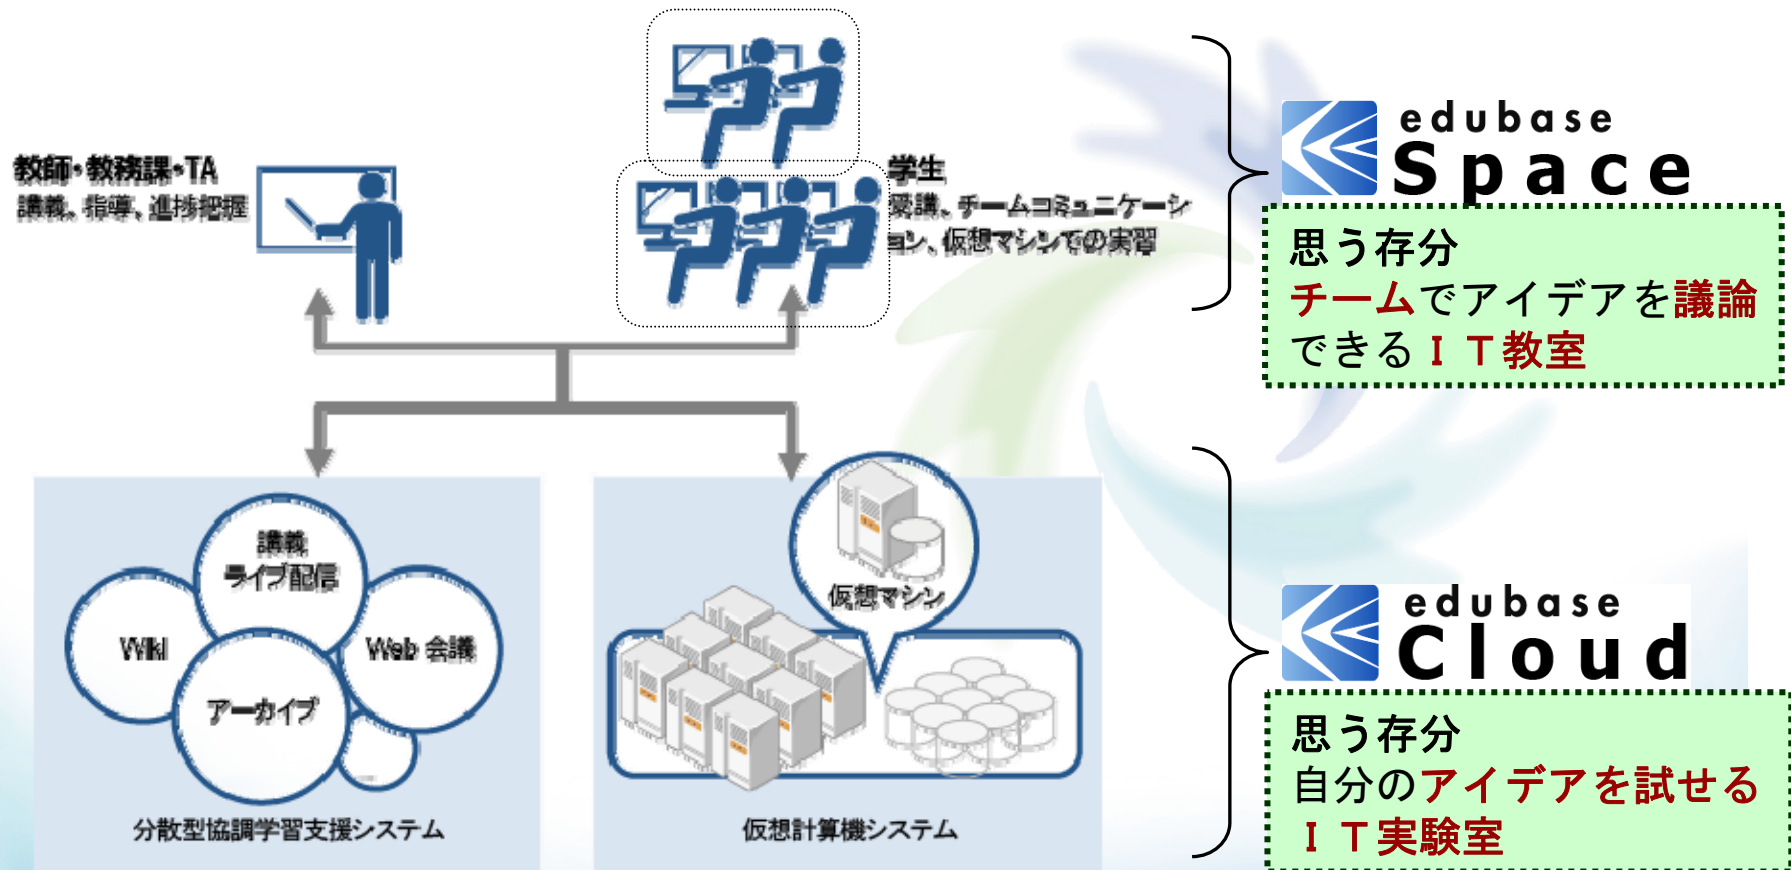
教師・教務課・TA
講義、指導、進捗把握

学生
受講、チームコミュニケーション、仮想マシンでの実習

edubase Space

思う存分
チームでアイデアを議論できるＩＴ教室

講義
ライブ配信

Wiki

Web 会議

アーカイブ

分散型協調学習支援システム

仮想マシン

仮想計算機システム

edubase Cloud

思う存分
自分のアイデアを試せるＩＴ実験室